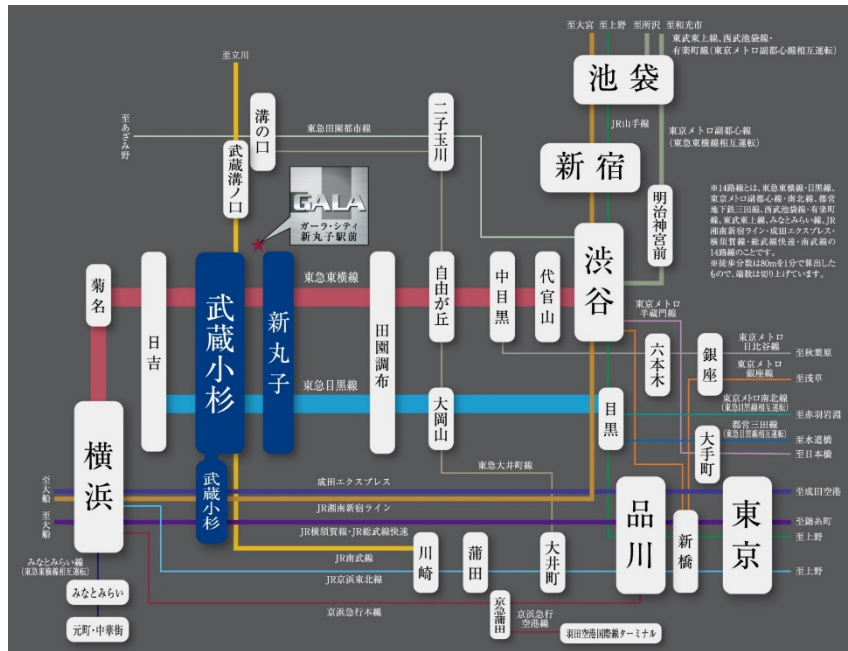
至大宮
至上野
至所沢
至和光市
東武東上線、西武池袋線、有楽町線(東京メトロ副都心線相互運転)

池袋

JR山手線

東京メトロ副都心線(東急東横線相互運転)

新宿

明治神宮前

至立川

至あざみ野

溝の口

東急田園都市線

二子玉川

武蔵溝ノ口

GALA
ガーラ・シティ新丸子駅前

※14路線とは、東急東横線・目黒線、東京メトロ副都心線・南北線、都営地下鉄三田線、西武池袋線・有楽町線、東武東上線、みなとみらい線、JR湘南新宿ライン・成田エクスプレス・横須賀線・総武線快速・南武線の14路線のことです。
※徒歩分数は80mを1分で算出したもので、端数は切り上げています。

渋谷

菊名

日吉

武蔵小杉

新丸子

東急東横線

田園調布

自由が丘

中目黒

代官山

東京メトロ半蔵門線

六本木

銀座

東京メトロ日比谷線
至秋葉原

東京メトロ銀座線
至浅草

東急目黒線

大岡山

目黒

東京メトロ南北線(東急目黒線相互運転)
至赤羽岩淵

都営三田線(東急目黒線相互運転)
至西高島平

至日本橋

大手町

横浜

武蔵小杉

東急大井町線

至大船

成田エクスプレス

至成田空港

至大船

JR湘南新宿ライン

品川

東京

JR横須賀線・JR総武線快速

至錦糸町

新橋

至上野

JR南武線

川崎

蒲田

大井町

みなとみらい線(東急東横線相互運転)

JR京浜東北線

至上野

みなとみらい

京浜急行本線

京急蒲田

京浜急行空港線

元町・中華街

羽田空港国際線ターミナル